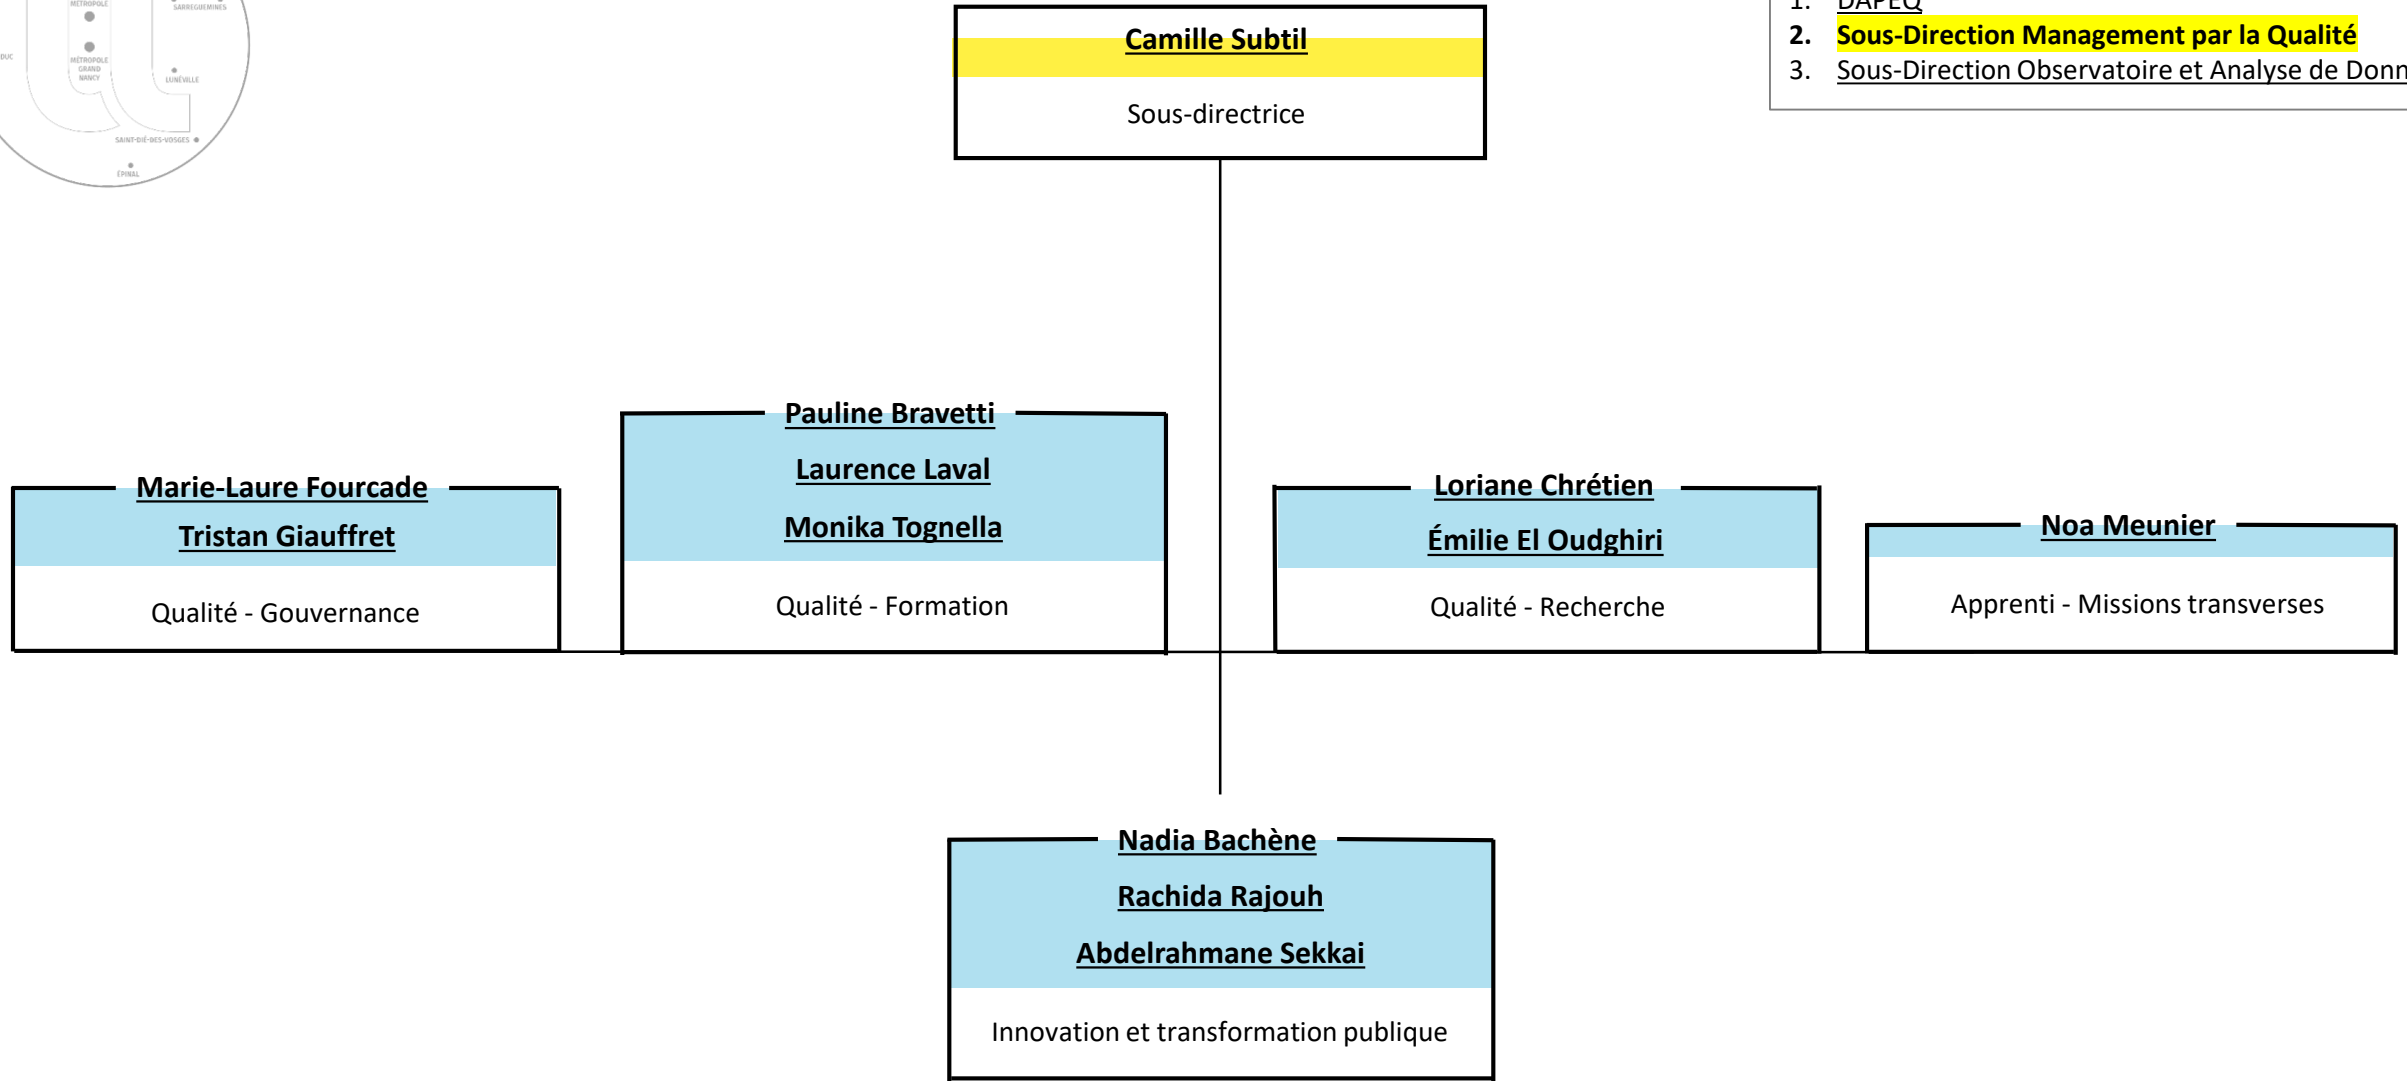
MÉTROPOLE
SARREGUEMINES
DUC
MÉTROPOLE GRAND NANCY
LUNÉVILLE
SAINT-DIÉ-DES-VOSGES
ÉPINAL

1. DAPEQ
2. Sous-Direction Management par la Qualité
3. Sous-Direction Observatoire et Analyse de Donn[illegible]

Camille Subtil
Sous-directrice

Marie-Laure Fourcade
Tristan Giauffret
Qualité - Gouvernance

Pauline Bravetti
Laurence Laval
Monika Tognella
Qualité - Formation

Loriane Chrétien
Émilie El Oudghiri
Qualité - Recherche

Noa Meunier
Apprenti - Missions transverses

Nadia Bachène
Rachida Rajouh
Abdelrahmane Sekkai
Innovation et transformation publique